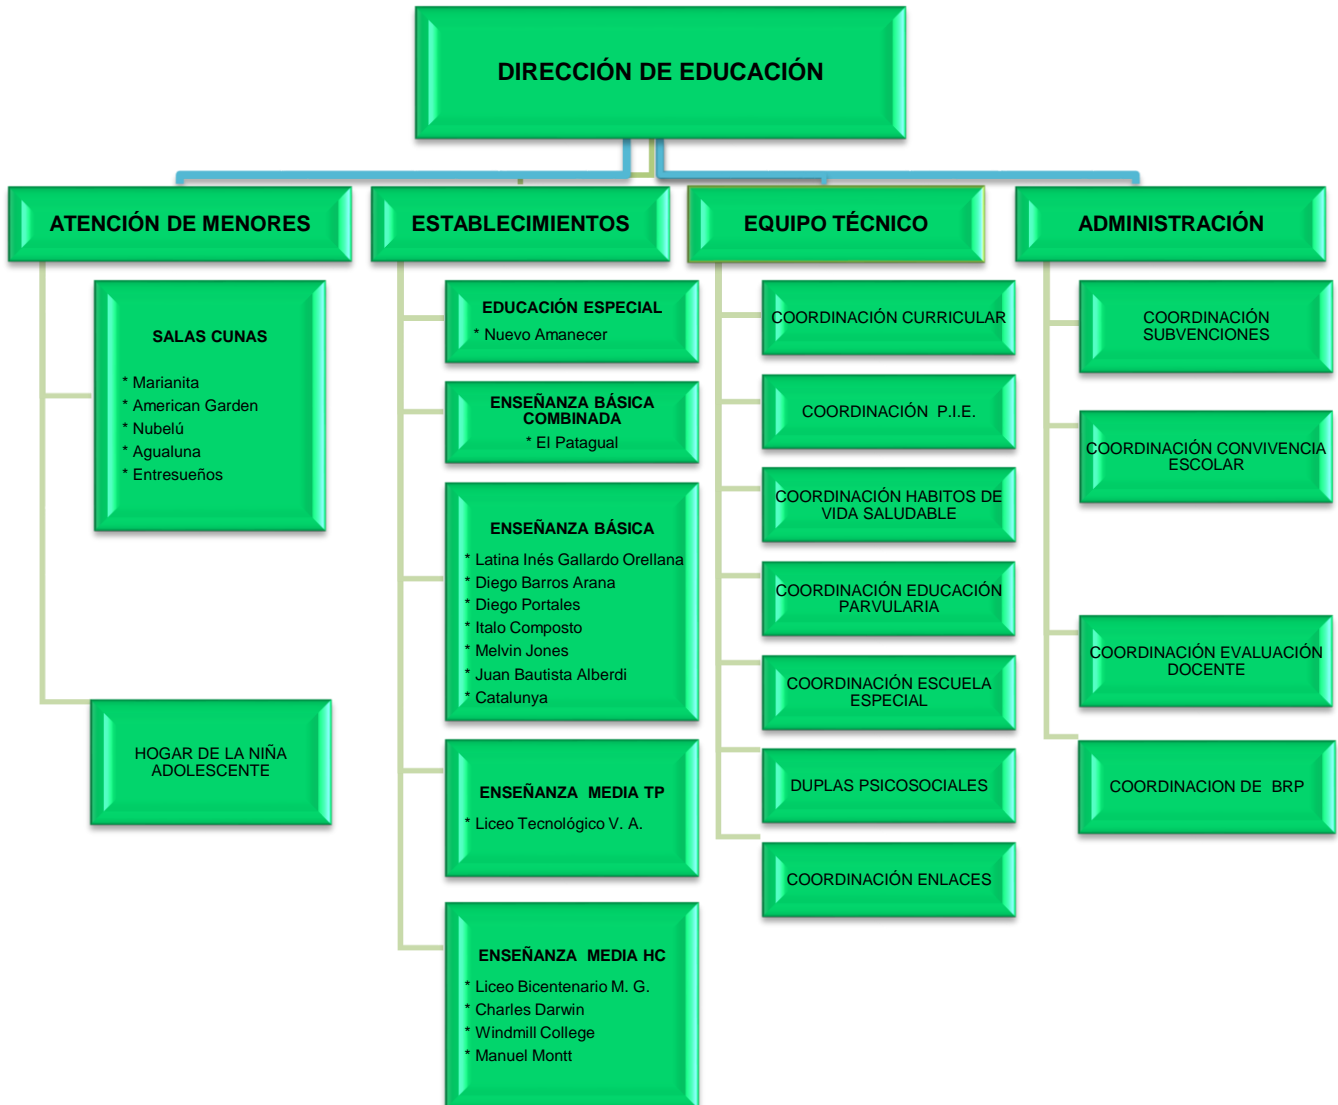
DIRECCIÓN DE EDUCACIÓN

ATENCIÓN DE MENORES

SALAS CUNAS
* Marianita
* American Garden
* Nubelú
* Agualuna
* Entresueños

HOGAR DE LA NIÑA ADOLESCENTE

ESTABLECIMIENTOS

EDUCACIÓN ESPECIAL
* Nuevo Amanecer

ENSEÑANZA BÁSICA COMBINADA
* El Patagual

ENSEÑANZA BÁSICA
* Latina Inés Gallardo Orellana
* Diego Barros Arana
* Diego Portales
* Italo Composto
* Melvin Jones
* Juan Bautista Alberdi
* Catalunya

ENSEÑANZA MEDIA TP
* Liceo Tecnológico V. A.

ENSEÑANZA MEDIA HC
* Liceo Bicentenario M. G.
* Charles Darwin
* Windmill College
* Manuel Montt

EQUIPO TÉCNICO

COORDINACIÓN CURRICULAR

COORDINACIÓN P.I.E.

COORDINACIÓN HABITOS DE VIDA SALUDABLE

COORDINACIÓN EDUCACIÓN PARVULARIA

COORDINACIÓN ESCUELA ESPECIAL

DUPLAS PSICOSOCIALES

COORDINACIÓN ENLACES

ADMINISTRACIÓN

COORDINACIÓN SUBVENCIONES

COORDINACIÓN CONVIVENCIA ESCOLAR

COORDINACIÓN EVALUACIÓN DOCENTE

COORDINACION DE BRP